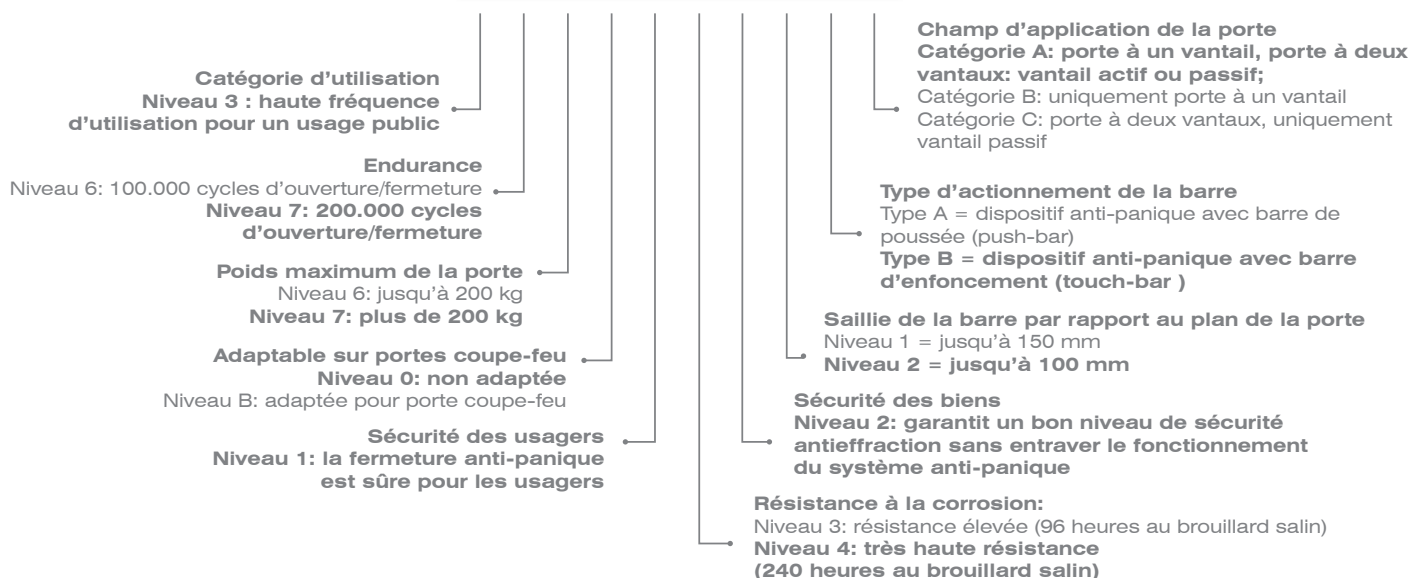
Catégorie d'utilisation
Niveau 3 : haute fréquence d'utilisation pour un usage public

Endurance
Niveau 6: 100.000 cycles d'ouverture/fermeture
Niveau 7: 200.000 cycles d'ouverture/fermeture

Poids maximum de la porte
Niveau 6: jusqu'à 200 kg
Niveau 7: plus de 200 kg

Adaptable sur portes coupe-feu
Niveau 0: non adaptée
Niveau B: adaptée pour porte coupe-feu

Sécurité des usagers
Niveau 1: la fermeture anti-panique est sûre pour les usagers

Champ d'application de la porte
Catégorie A: porte à un vantail, porte à deux vantaux: vantail actif ou passif;
Catégorie B: uniquement porte à un vantail
Catégorie C: porte à deux vantaux, uniquement vantail passif

Type d'actionnement de la barre
Type A = dispositif anti-panique avec barre de poussée (push-bar)
Type B = dispositif anti-panique avec barre d'enfoncement (touch-bar )

Saillie de la barre par rapport au plan de la porte
Niveau 1 = jusqu'à 150 mm
Niveau 2 = jusqu'à 100 mm

Sécurité des biens
Niveau 2: garantit un bon niveau de sécurité antieffraction sans entraver le fonctionnement du système anti-panique

Résistance à la corrosion:
Niveau 3: résistance élevée (96 heures au brouillard salin)
Niveau 4: très haute résistance (240 heures au brouillard salin)